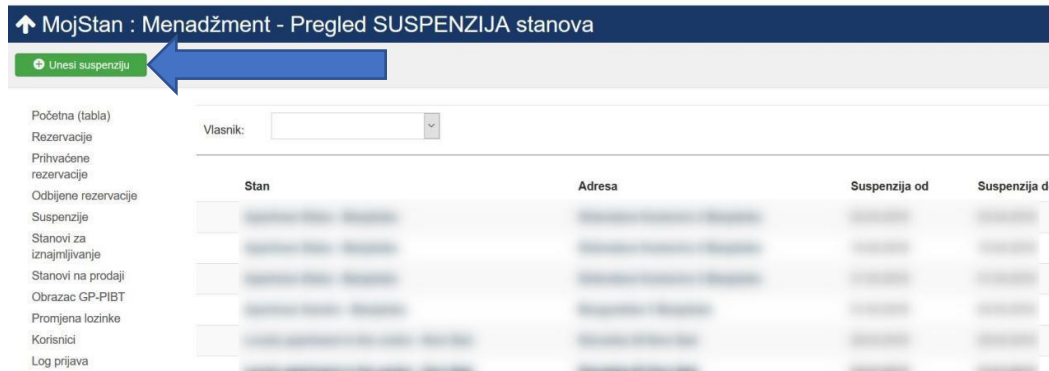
↑ MojStan : Menadžment - Pregled SUSPENZIJA stanova

Unesi suspenziju

Početna (tabla)
Rezervacije
Prihvaćene rezervacije
Odbijene rezervacije
Suspenzije
Stanovi za iznajmljivanje
Stanovi na prodaji
Obrazac GP-PIBT
Promjena lozinke
Korisnici
Log prijava

Vlasnik:

| Stan | Adresa | Suspenzija od | Suspenzija d |
|---|---|---|---|
| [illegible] | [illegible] | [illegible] | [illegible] |
| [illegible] | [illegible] | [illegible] | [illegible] |
| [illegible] | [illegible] | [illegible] | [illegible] |
| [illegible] | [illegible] | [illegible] | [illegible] |
| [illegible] | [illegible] | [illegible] | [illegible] |
| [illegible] | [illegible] | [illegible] | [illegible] |